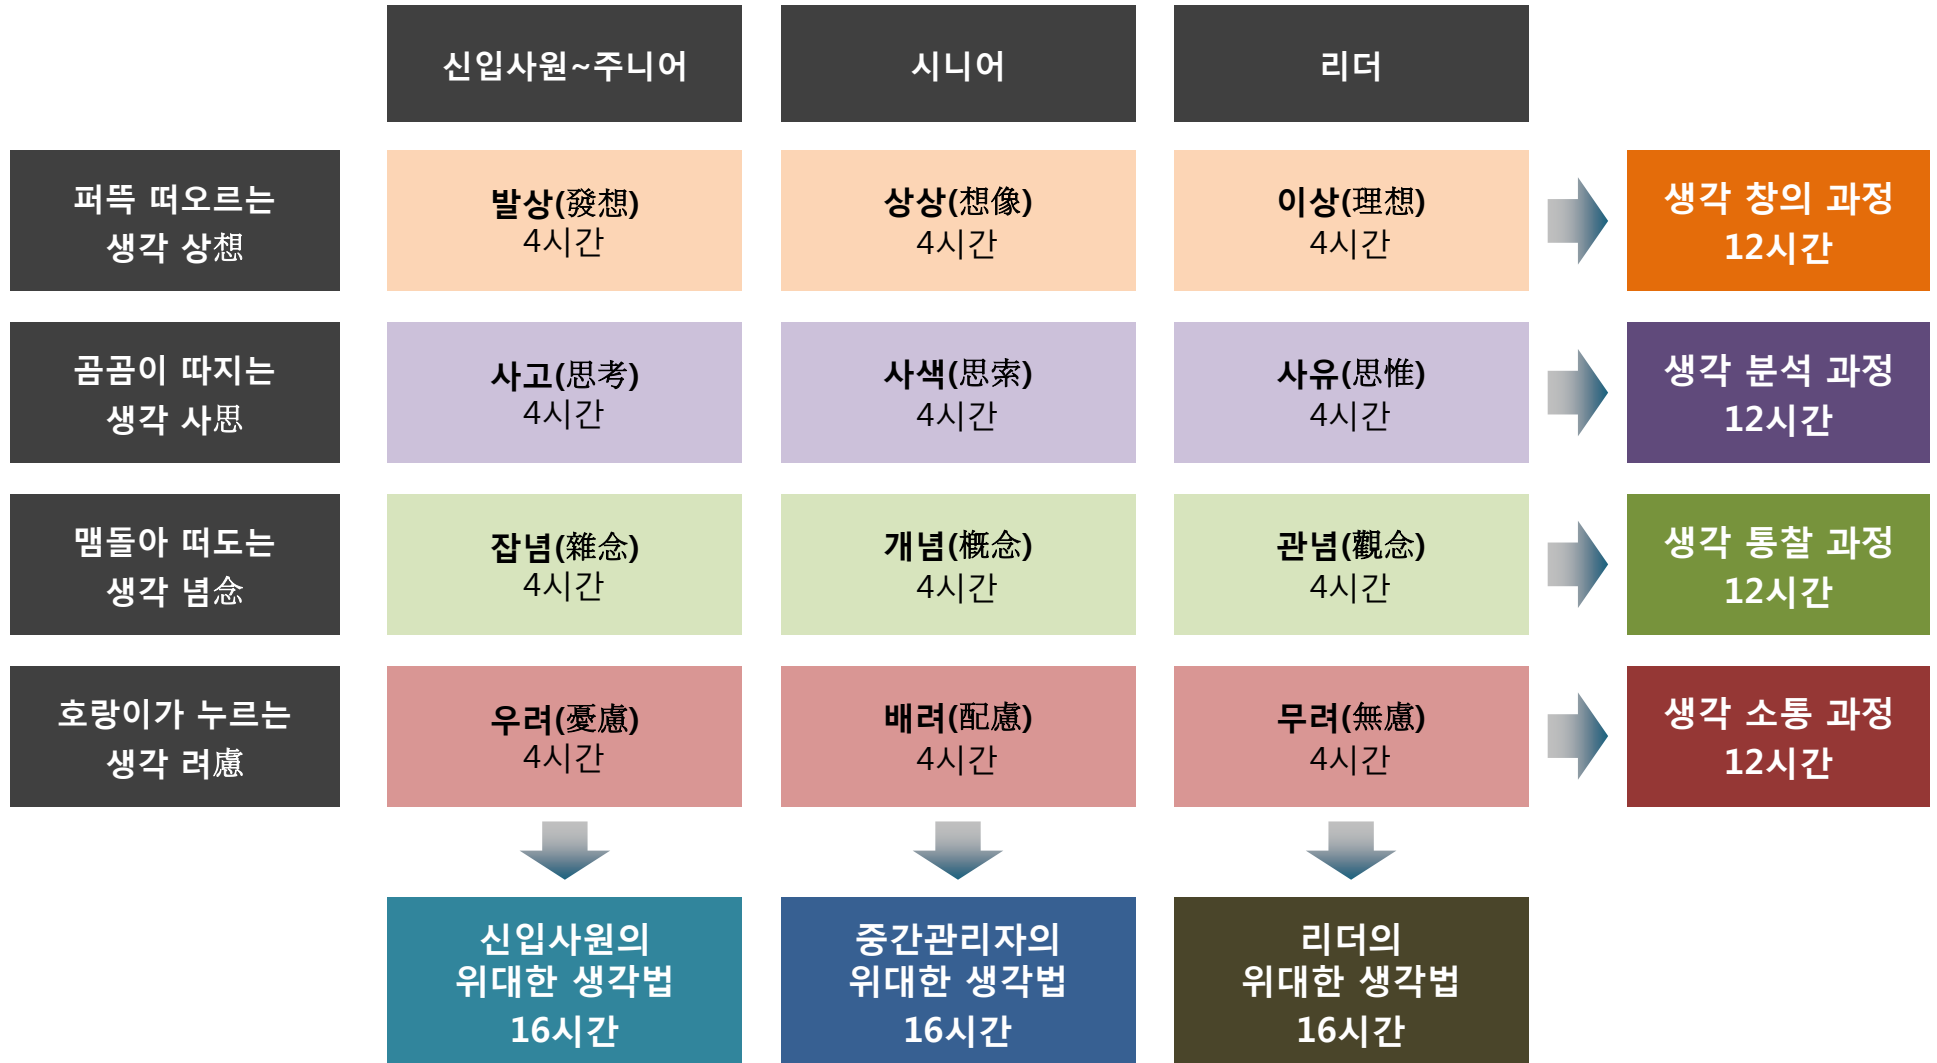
| | 신입사원~주니어 | 시니어 | 리더 | |
|---|---|---|---|---|
| 퍼뜩 떠오르는 생각 상想 | 발상(發想) 4시간 | 상상(想像) 4시간 | 이상(理想) 4시간 | 생각 창의 과정 12시간 |
| 곰곰이 따지는 생각 사思 | 사고(思考) 4시간 | 사색(思索) 4시간 | 사유(思惟) 4시간 | 생각 분석 과정 12시간 |
| 맴돌아 떠도는 생각 념念 | 잡념(雜念) 4시간 | 개념(概念) 4시간 | 관념(觀念) 4시간 | 생각 통찰 과정 12시간 |
| 호랑이가 누르는 생각 려慮 | 우려(憂慮) 4시간 | 배려(配慮) 4시간 | 무려(無慮) 4시간 | 생각 소통 과정 12시간 |
| | 신입사원의 위대한 생각법 16시간 | 중간관리자의 위대한 생각법 16시간 | 리더의 위대한 생각법 16시간 | |